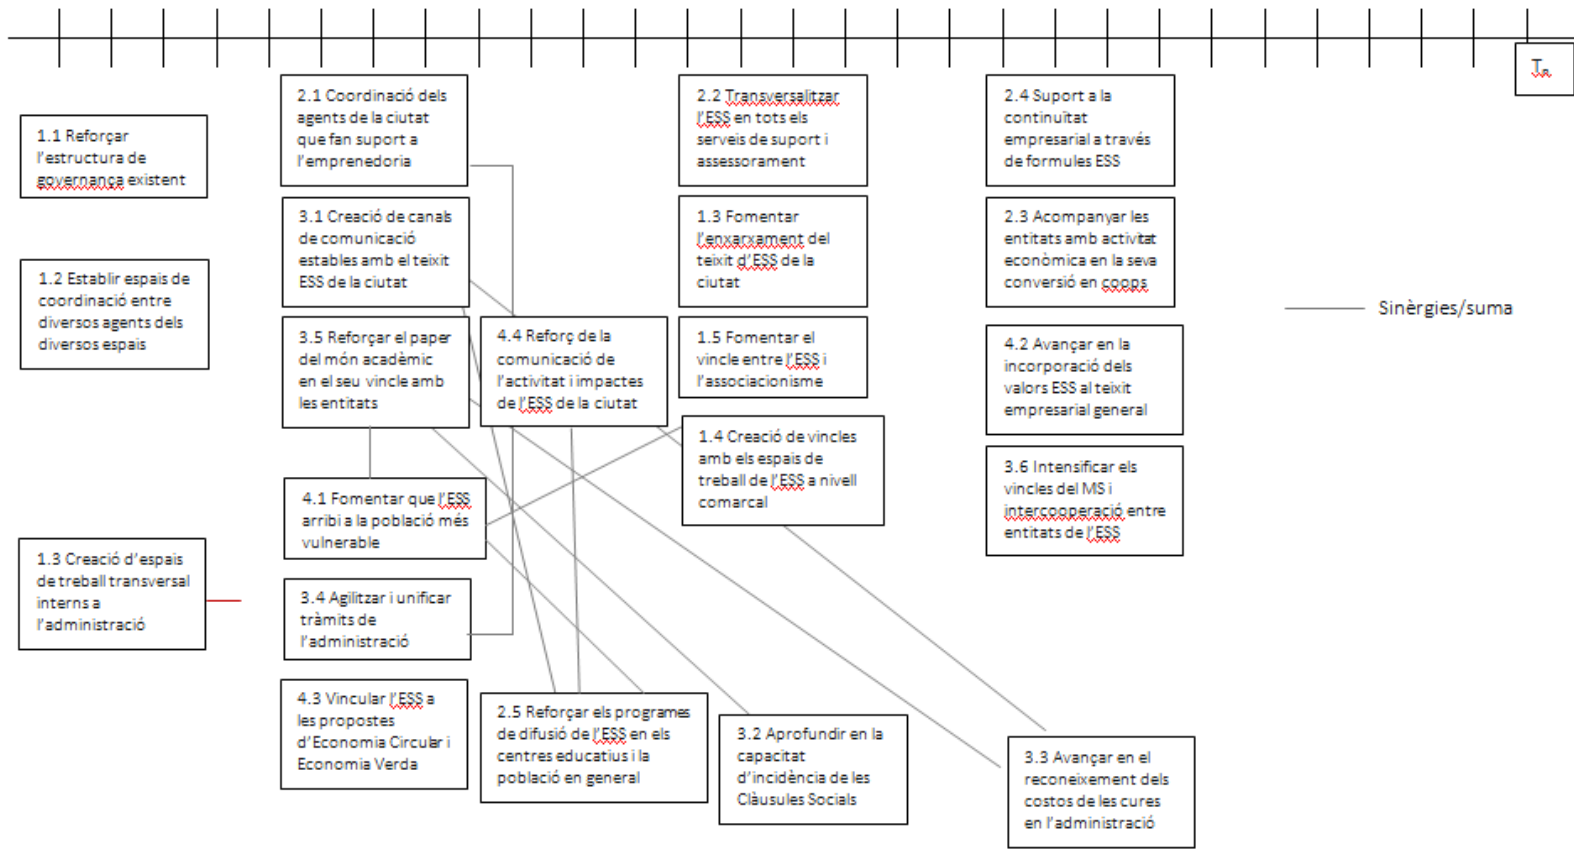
$T_n$

1.1 Reforçar l'estructura de governança existent

1.2 Establir espais de coordinació entre diversos agents dels diversos espais

1.3 Creació d'espais de treball transversal interns a l'administració

2.1 Coordinació dels agents de la ciutat que fan suport a l'emprenedoria

3.1 Creació de canals de comunicació estables amb el teixit ESS de la ciutat

3.5 Reforçar el paper del món acadèmic en el seu vincle amb les entitats

4.4 Reforç de la comunicació de l'activitat i impactes de l'ESS de la ciutat

4.1 Fomentar que l'ESS arribi a la població més vulnerable

3.4 Agilitzar i unificar tràmits de l'administració

4.3 Vincular l'ESS a les propostes d'Economia Circular i Economia Verda

2.5 Reforçar els programes de difusió de l'ESS en els centres educatius i la població en general

2.2 Transversalitzar l'ESS en tots els serveis de suport i assessorament

1.3 Fomentar l'enxarxament del teixit d'ESS de la ciutat

1.5 Fomentar el vincle entre l'ESS i l'associacionisme

1.4 Creació de vincles amb els espais de treball de l'ESS a nivell comarcal

3.2 Aprofundir en la capacitat d'incidència de les Clàusules Socials

2.4 Suport a la continuïtat empresarial a través de formules ESS

2.3 Acompanyar les entitats amb activitat econòmica en la seva conversió en coops

4.2 Avançar en la incorporació dels valors ESS al teixit empresarial general

3.6 Intensificar els vincles del MS i intercooperació entre entitats de l'ESS

3.3 Avançar en el reconeixement dels costos de les cures en l'administració

Sinèrgies/suma